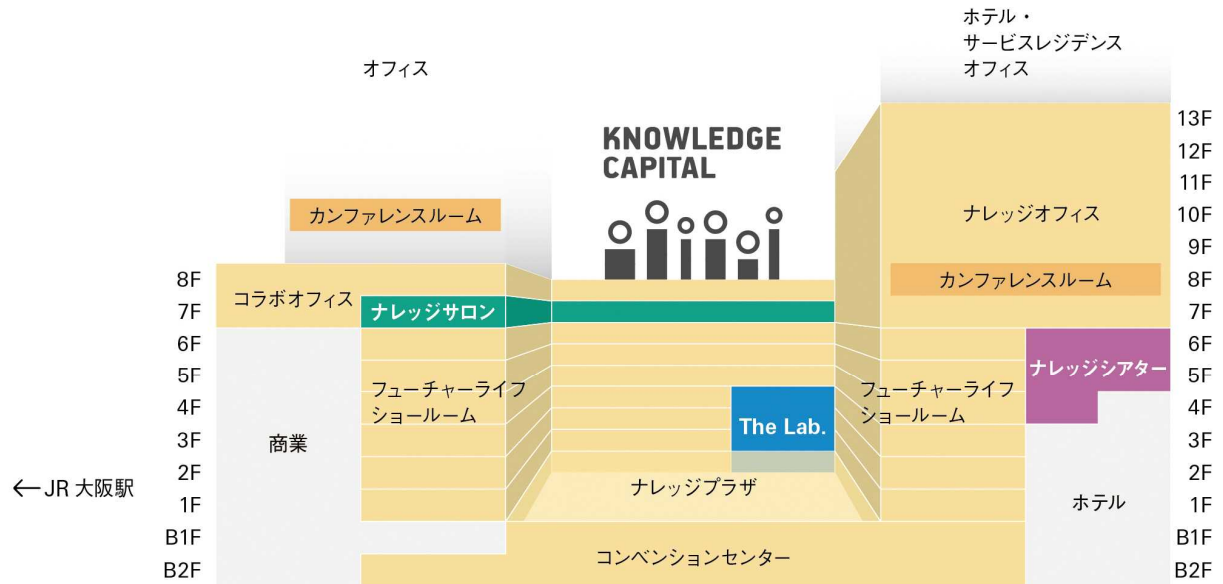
ホテル・
サービスレジデンス
オフィス

オフィス

KNOWLEDGE
CAPITAL

13F
12F
11F
10F
9F
8F
7F
6F
5F
4F
3F
2F
1F
B1F
B2F

カンファレンスルーム

ナレッジオフィス

カンファレンスルーム

8F
7F
6F
5F
4F
3F
2F
1F
B1F
B2F

コラボオフィス

ナレッジサロン

フューチャーライフショールーム

商業

The Lab.

フューチャーライフショールーム

ナレッジシアター

←JR 大阪駅

ナレッジプラザ

ホテル

コンベンションセンター